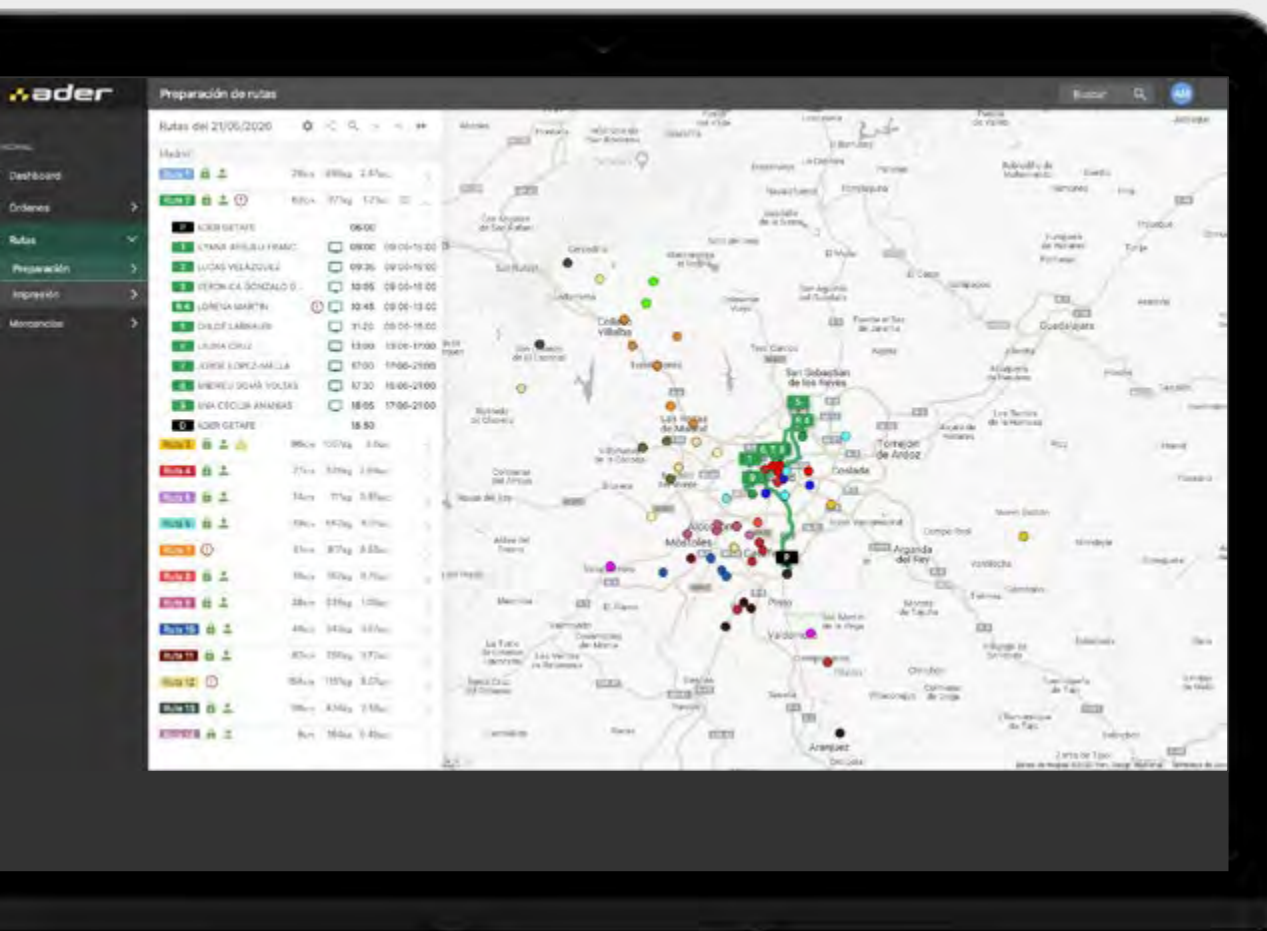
ader

Preparación de rutas

Buscar

AM

Dashboard
Órdenes
Rutas
Preparación
Impresión
Mercancías

Rutas del 21/05/2020

Madrid

Ruta 1
Ruta 2
P ADER GETAFE 06:00
1 LYANA AYELEN FRANC 09:00 09:00-15:00
2 LUCAS VELÁZQUEZ 09:35 09:00-15:00
3 VERÓNICA GONZALO G... 10:05 09:00-15:00
4 LORENA MARTÍN 10:45 09:00-13:00
5 CHLOÉ LABRAUER 11:20 09:00-15:00
6 LAURA CRUZ 13:00 13:00-17:00
7 JORGE LÓPEZ-MALLA 17:00 17:00-21:00
8 ANDREU SOMÀ VOLTAS 17:30 15:00-21:00
9 ANA CECILIA ARANDAS 18:05 17:00-21:00
D ADER GETAFE 18:50
Ruta 3
Ruta 4
Ruta 5
Ruta 6
Ruta 7
Ruta 8
Ruta 9
Ruta 10
Ruta 11
Ruta 12
Ruta 13
Ruta 14

Collado Villalba
San Sebastián de los Reyes
Torrejón de Ardoz
Coslada
Alcorcón
Móstoles
Arganda del Rey
Pinto
Valdemoro
Aranjuez
Guadalajara
Las Rozas de Madrid